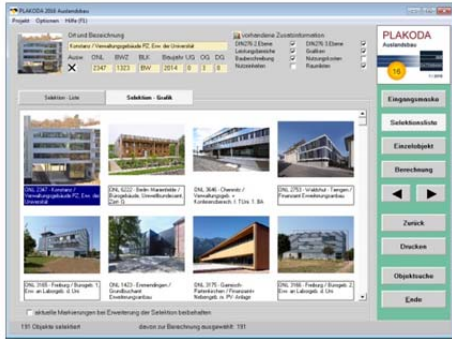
PLAKODA 2016 Auslandsbau

Projekt  Optionen  Hilfe (F1)

Ort und Bezeichnung

Konstanz / Verwaltungsgebäude PZ. Erw. der Universität

Auswa  DNL  BWZ  BLK  Baujahr  UG  OG  DG

2347  1323  BW  2014  0  3  0

vorhandene Zusatzinformation

DIN276 2.Ebene
Leistungsbereiche
Baubeschreibung
Nutzeinheiten

DIN276 3.Ebene
Grafiken
Nutzungskosten
Raumlisten

PLAKODA
Auslandsbau

16

Selektion - Liste

Selektion - Grafik

DNL 2347 - Konstanz / Verwaltungsgebäude PZ. Erw. der Universität

DNL 6222 - Berlin Marienfelde / Bürogebäude, Umweltbundesamt, Dam. 3...

DNL 3646 - Chemnitz / Verwaltungsgeb. + Konferenzbereich. 1.TUm. 1. BA

DNL 2753 - Waldshut - Tiengen / Finanzamt Erweiterungsanbau

DNL 3165 - Freiburg / Büngeb. 1. Erw. an Labogeb. d. Uni

DNL 1423 - Emmendingen / Grundbuchamt Erweiterungsanbau

DNL 3175 - Garmisch-Partenkirchen / Finanzamt Nebengeb. m. PV-Anlage

DNL 3166 - Freiburg / Büngeb. 2. Erw. an Labogeb. d. Uni

aktuelle Markierungen bei Erweiterung der Selektion beibehalten

191 Objekte selektiert

davon zur Berechnung ausgewählt: 191

Eingangsmaske

Selektionsliste

Einzelobjekt

Berechnung

Zurück

Drucken

Objektsuche

Ende